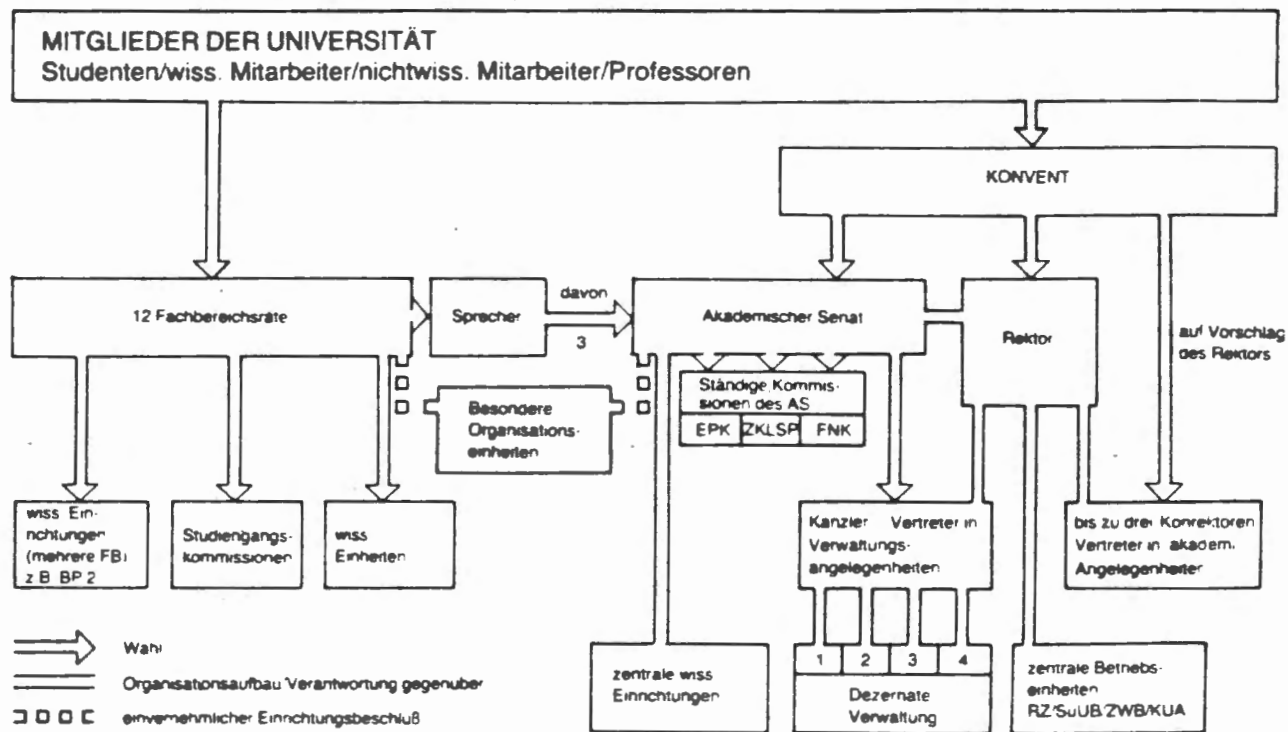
MITGLIEDER DER UNIVERSITÄT
Studenten/wiss. Mitarbeiter/nichtwiss. Mitarbeiter/Professoren

KONVENT

12 Fachbereichsräte

Sprecher

davon

3

Akademischer Senat

Rektor

auf Vorschlag des Rektors

Ständige Kommissionen des AS

| EPK | ZKLSP | FNK |
|---|---|---|

Besondere Organisationseinheiten

wiss Einrichtungen (mehrere FB) z B BP 2

Studiengangskommissionen

wiss Einheiten

Kanzler Vertreter in Verwaltungsangelegenheiten

bis zu drei Konrektoren Vertreter in akadem. Angelegenheiten

1 2 3 4

Dezernate Verwaltung

zentrale wiss Einrichtungen

zentrale Betriebseinheiten RZ/SuUB/ZWB/KUA

Wahl

Organisationsaufbau Verantwortung gegenuber

einvernehmlicher Einrichtungsbeschluß